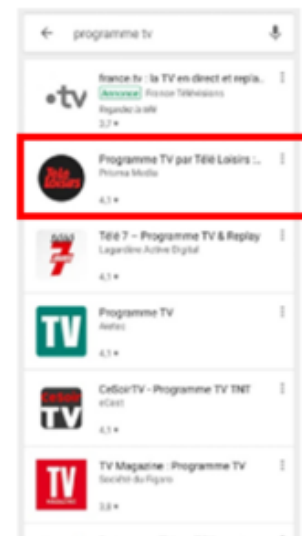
← programme tv

•tv france.tv : la TV en direct et repla... Annonce France Télévisions Regardez la télé 3,7 ★

Télé Loisirs Programme TV par Télé Loisirs :... Prisma Media 4,1 ★

Télé 7 Télé 7 – Programme TV & Replay Lagardère Active Digital 4,1 ★

TV Programme TV Aetec 4,1 ★

CeSoirTV CeSoirTV - Programme TV TNT eCast 4,1 ★

TV Magazine TV Magazine : Programme TV Société du Figaro 3,8 ★